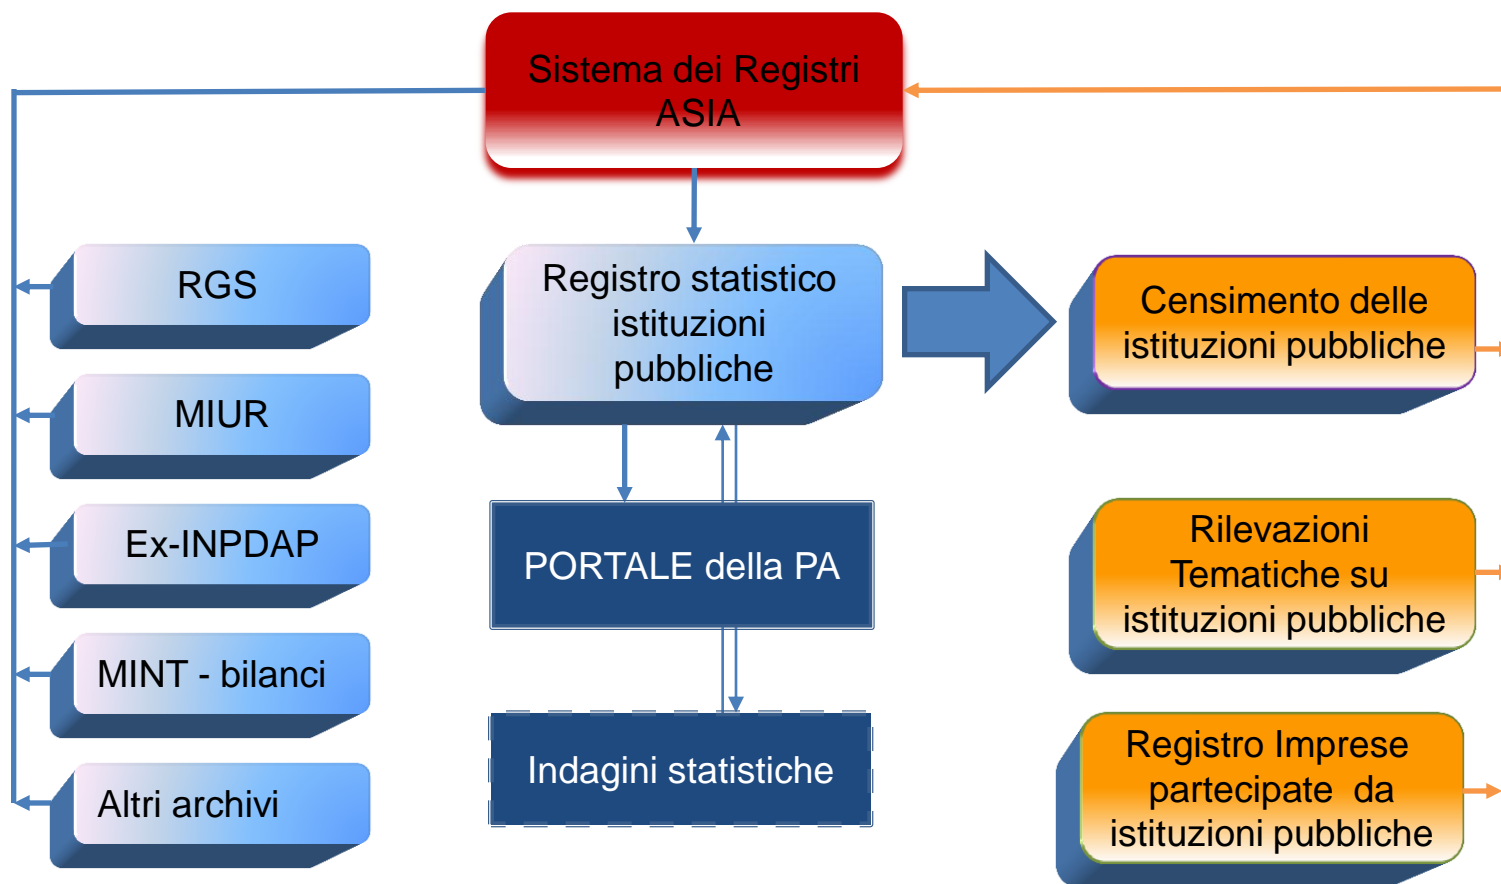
Sistema dei Registri ASIA

RGS

MIUR

Ex-INPDAP

MINT - bilanci

Altri archivi

Registro statistico istituzioni pubbliche

PORTALE della PA

Indagini statistiche

Censimento delle istituzioni pubbliche

Rilevazioni Tematiche su istituzioni pubbliche

Registro Imprese partecipate da istituzioni pubbliche